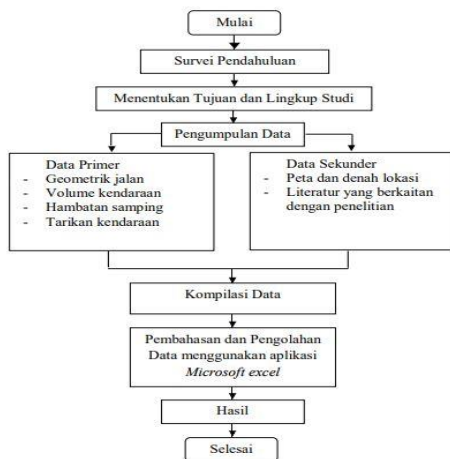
Mulai

Survei Pendahuluan

Menentukan Tujuan dan Lingkup Studi

Pengumpulan Data

Data Primer
- Geometrik jalan
- Volume kendaraan
- Hambatan samping
- Tarikan kendaraan

Data Sekunder
- Peta dan denah lokasi
- Literatur yang berkaitan dengan penelitian

Kompilasi Data

Pembahasan dan Pengolahan Data menggunakan aplikasi *Microsoft excel*

Hasil

Selesai